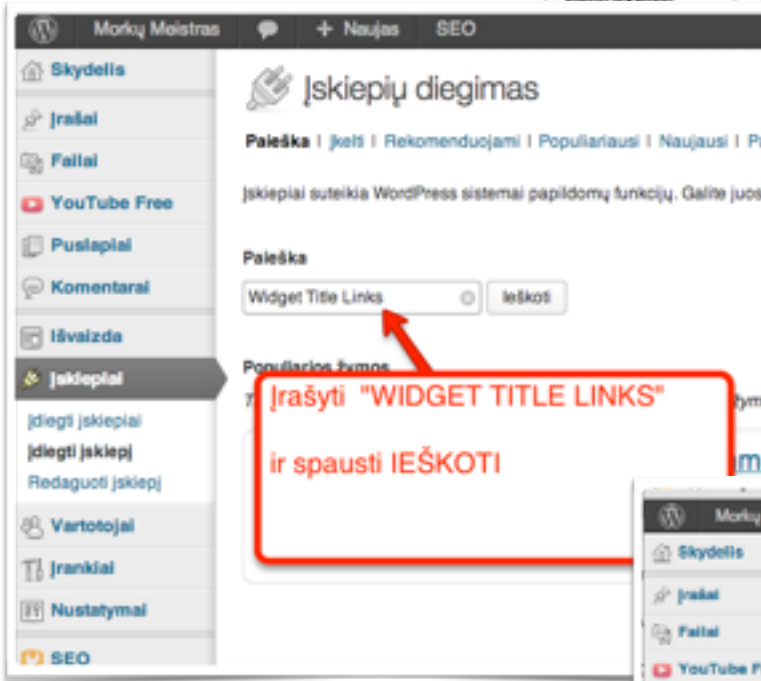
Morkų Meistras + Naujas SEO

Skydelis
Įrašai
Failai
YouTube Free
Puslapiai
Komentarai
Išvaizda
Įskiepiai
Įdiegti įskiepiai
Įdiegti įskiepį
Redaguoti įskiepį
Vartotojai
Įrankiai
Nustatymai
SEO

Įskiepių diegimas

Paieška | Įkelti | Rekomenduojami | Populiariausi | Naujausi | P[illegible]

Įskiepiai suteikia WordPress sistemai papildomų funkcijų. Galite juos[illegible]

Paieška

Widget Title Links Ieškoti

Populiarios žymos

Įrašyti "WIDGET TITLE LINKS"

ir spausti IEŠKOTI

Morkų
Skydelis
Įrašai
Failai
YouTube F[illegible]